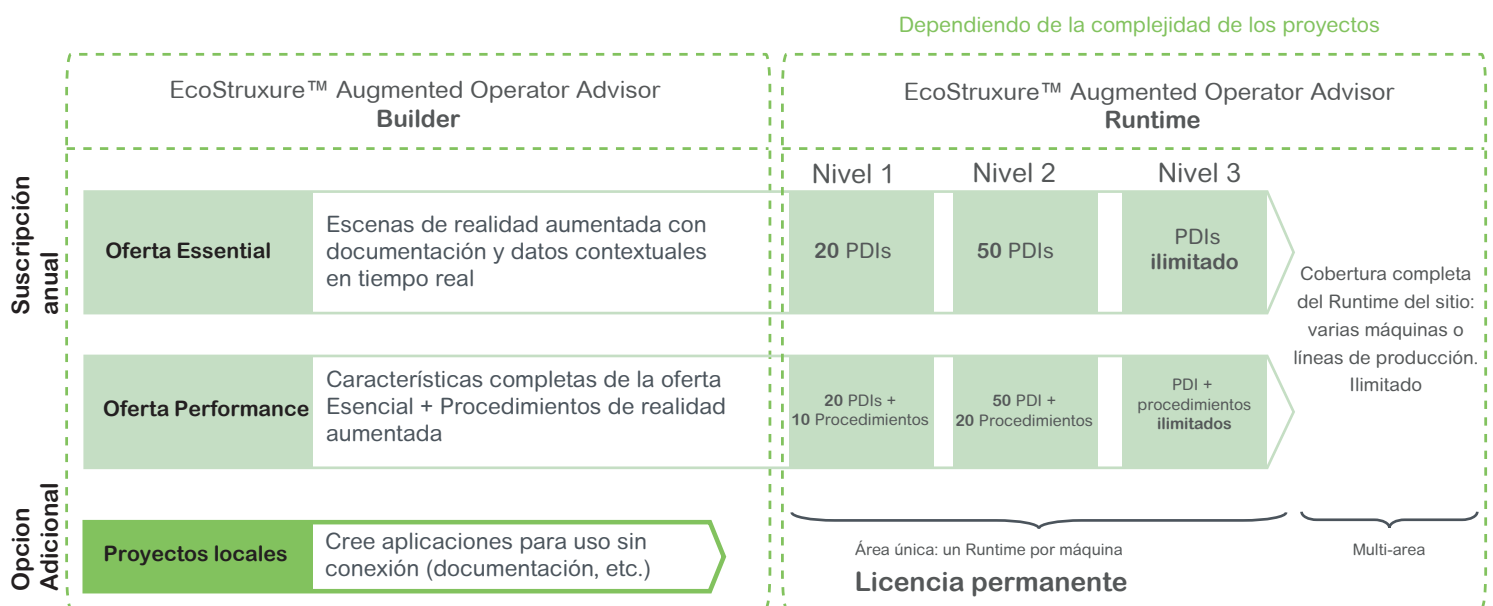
Dependiendo de la complejidad de los proyectos

EcoStruxure™ Augmented Operator Advisor
**Builder**

EcoStruxure™ Augmented Operator Advisor
**Runtime**

Suscripción anual

Nivel 1
Nivel 2
Nivel 3

**Oferta Essential**
Escenas de realidad aumentada con documentación y datos contextuales en tiempo real
**20** PDIs
**50** PDIs
PDIs **ilimitado**

Cobertura completa del Runtime del sitio: varias máquinas o líneas de producción. Ilimitado

**Oferta Performance**
Características completas de la oferta Esencial + Procedimientos de realidad aumentada
**20** PDIs + **10** Procedimientos
**50** PDI + **20** Procedimientos
PDI + procedimientos **ilimitados**

Opcion Adicional

**Proyectos locales**
Cree aplicaciones para uso sin conexión (documentación, etc.)

Área única: un Runtime por máquina
Multi-area

**Licencia permanente**